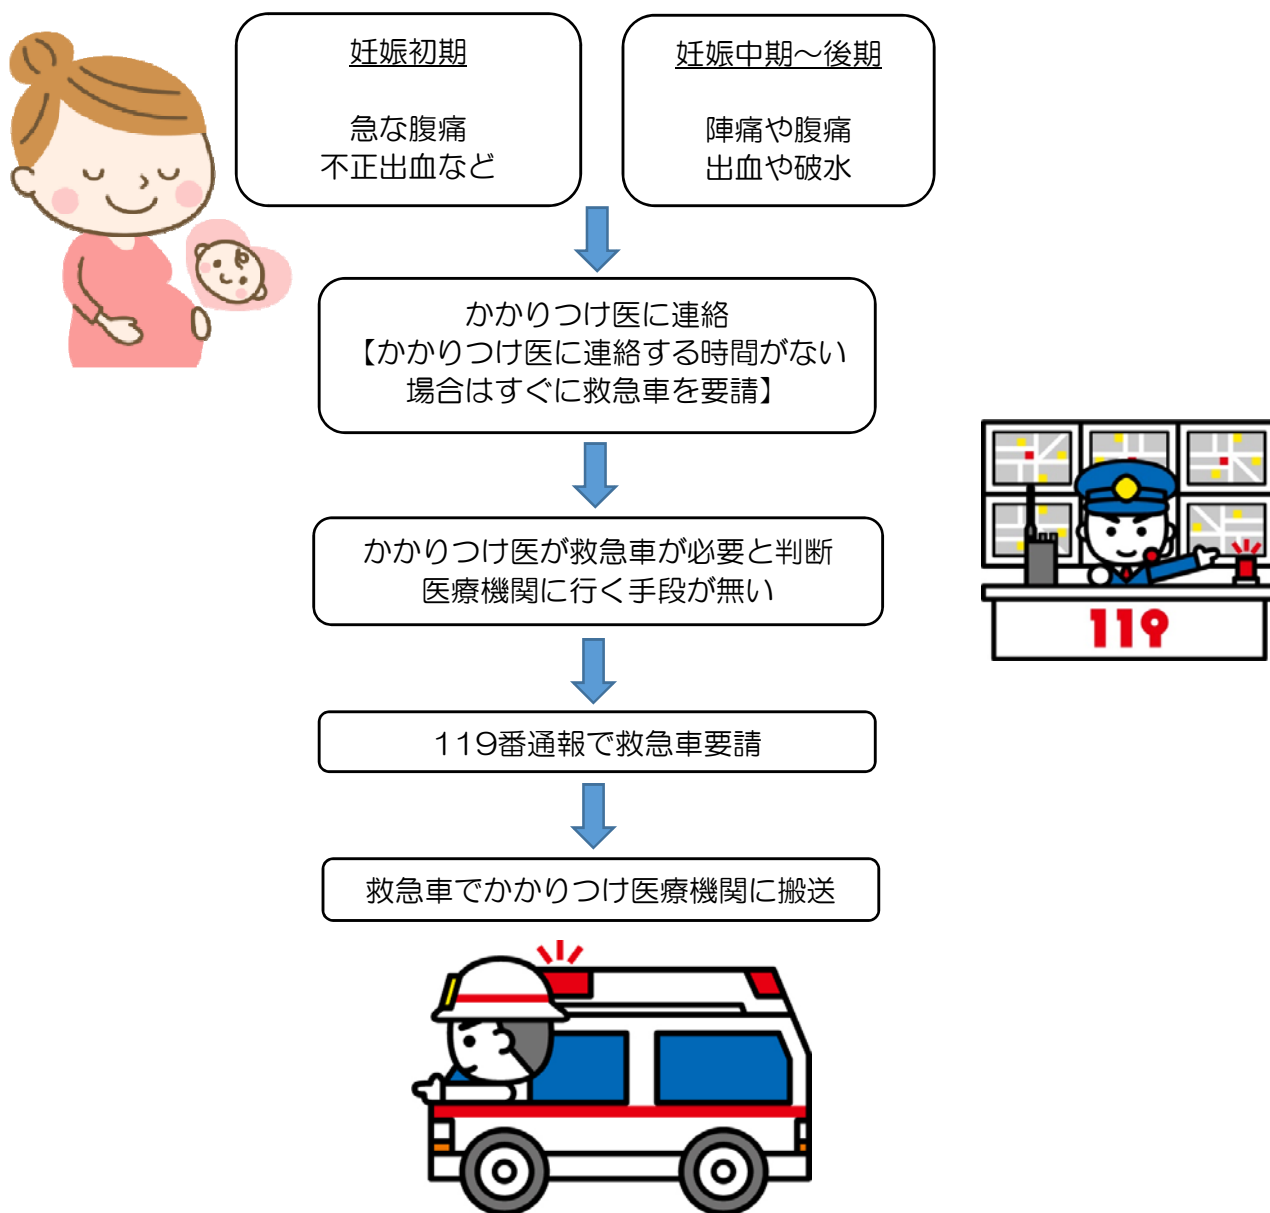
妊娠初期

急な腹痛
不正出血など

妊娠中期～後期

陣痛や腹痛
出血や破水

かかりつけ医に連絡
【かかりつけ医に連絡する時間がない場合はすぐに救急車を要請】

かかりつけ医が救急車が必要と判断
医療機関に行く手段が無い

119番通報で救急車要請

救急車でかかりつけ医療機関に搬送

119